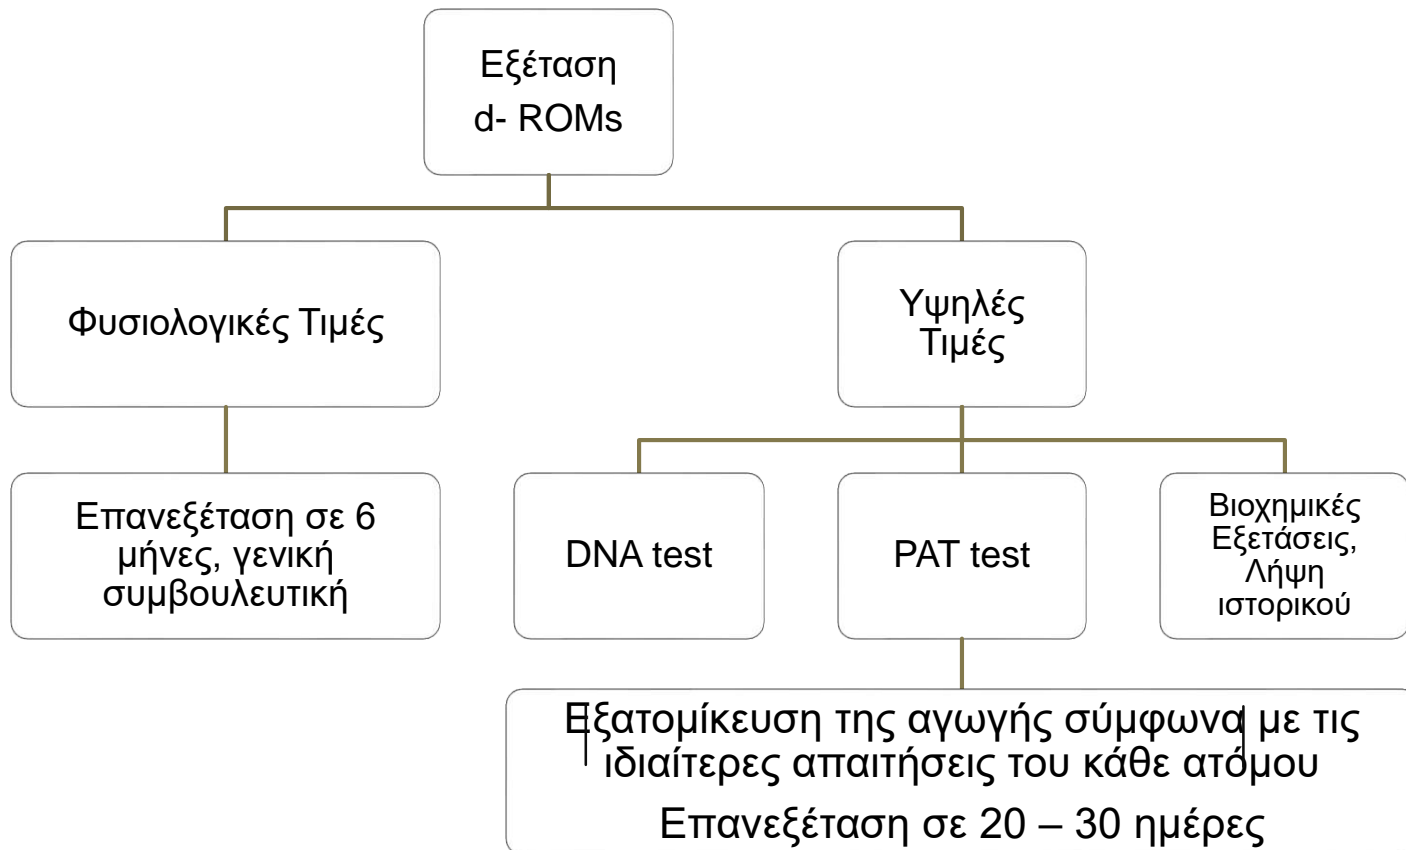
Εξέταση d- ROMs

Φυσιολογικές Τιμές

Υψηλές Τιμές

Επανεξέταση σε 6 μήνες, γενική συμβουλευτική

DNA test

PAT test

Βιοχημικές Εξετάσεις, Λήψη ιστορικού

Εξατομίκευση της αγωγής σύμφωνα με τις ιδιαίτερες απαιτήσεις του κάθε ατόμου

Επανεξέταση σε 20 – 30 ημέρες